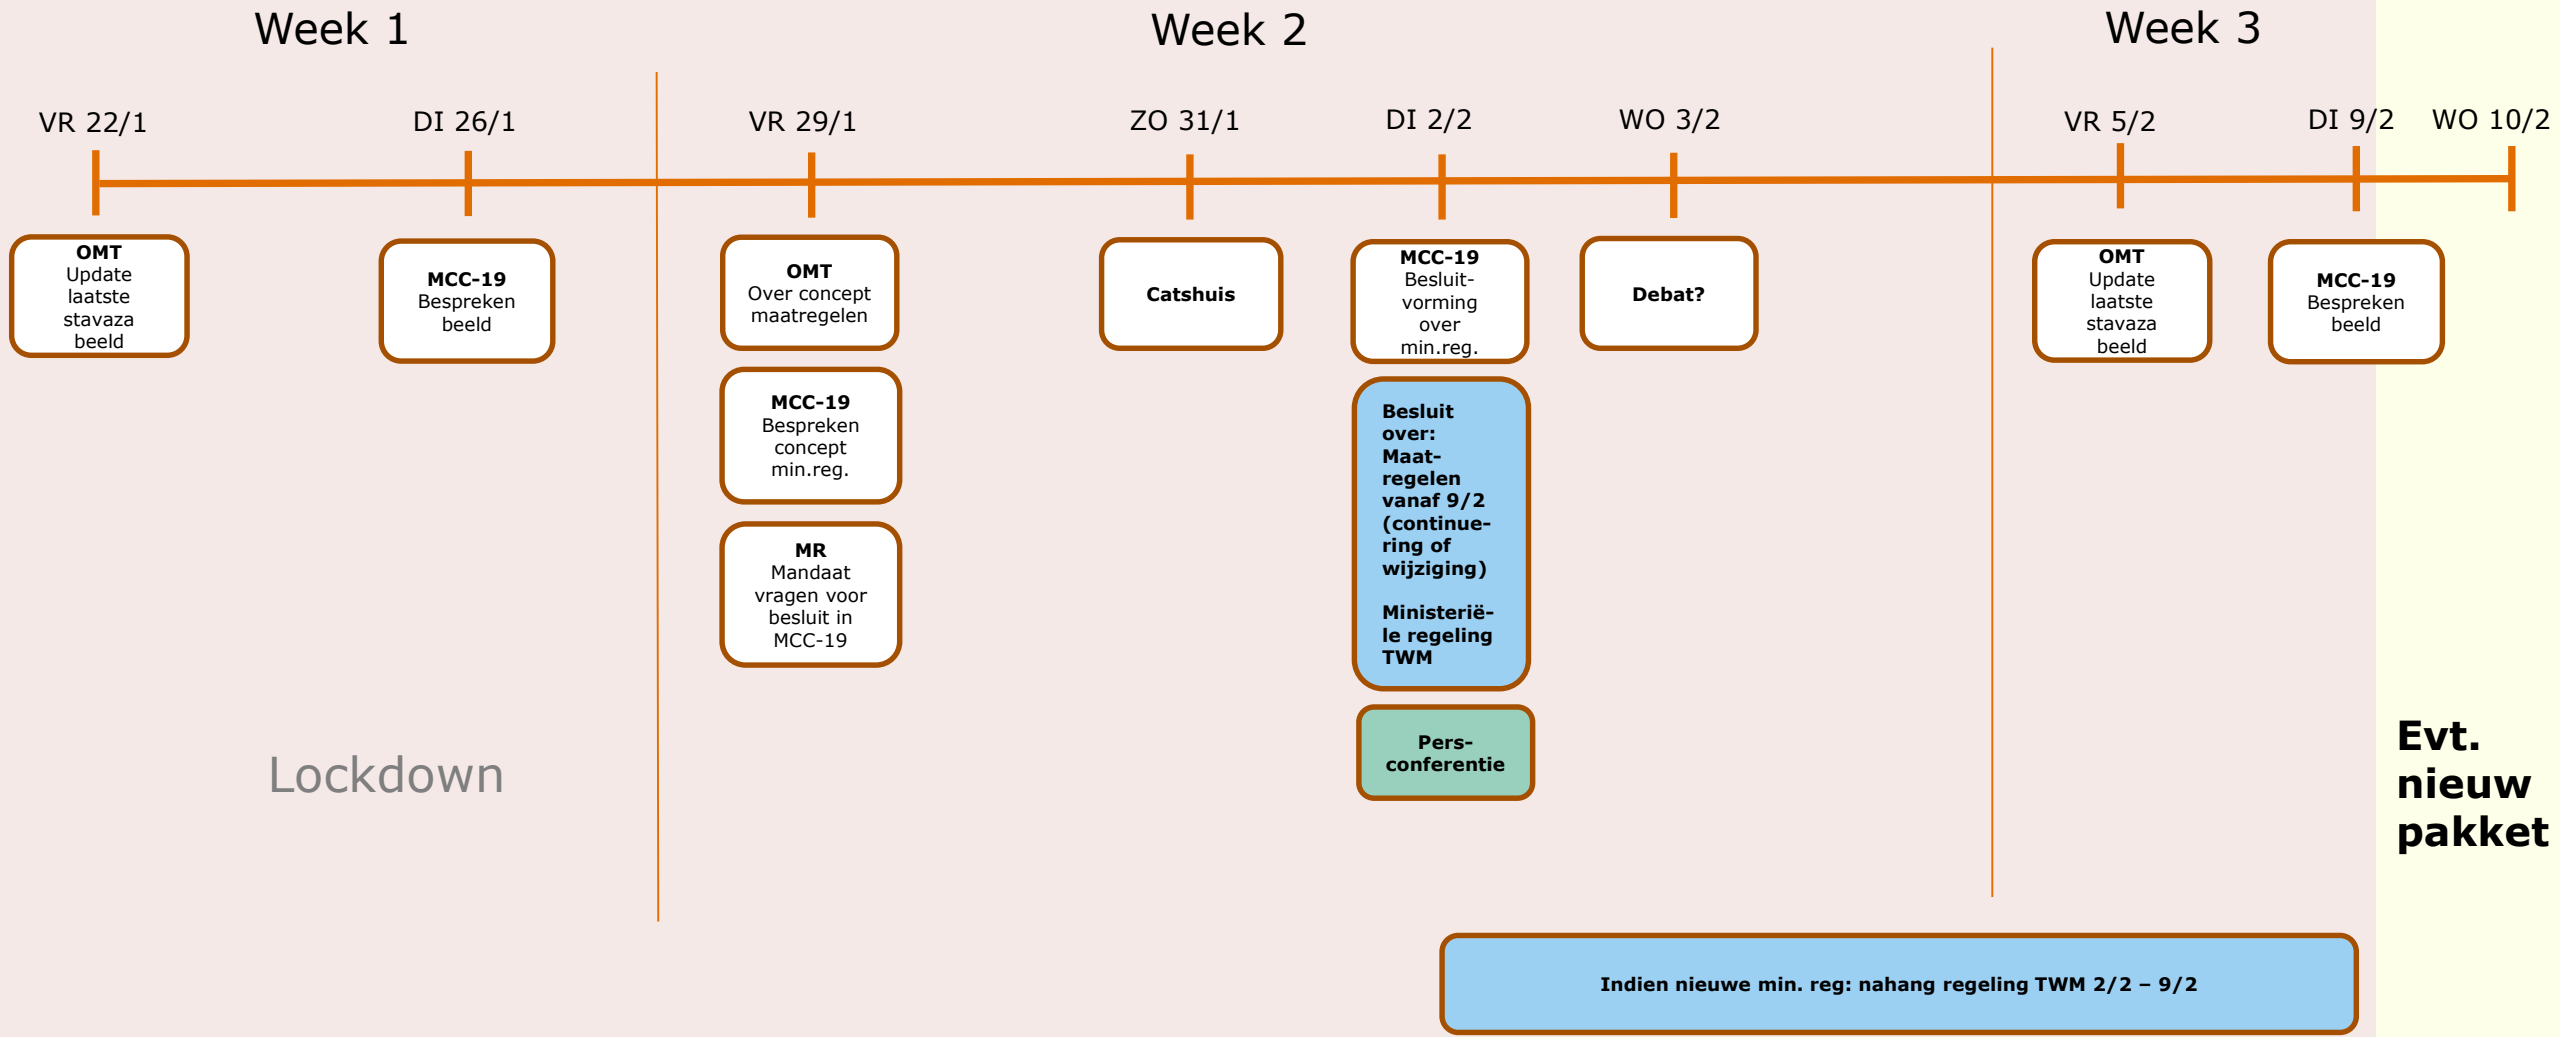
Week 1

Week 2

Week 3

VR 22/1

DI 26/1

VR 29/1

ZO 31/1

DI 2/2

WO 3/2

VR 5/2

DI 9/2

WO 10/2

**OMT** Update laatste stavaza beeld

**MCC-19** Bespreken beeld

**OMT** Over concept maatregelen

**MCC-19** Bespreken concept min.reg.

**MR** Mandaat vragen voor besluit in MCC-19

**Catshuis**

**MCC-19** Besluitvorming over min.reg.

**Besluit over: Maatregelen vanaf 9/2 (continuering of wijziging)**

**Ministeriële regeling TWM**

**Persconferentie**

**Debat?**

**OMT** Update laatste stavaza beeld

**MCC-19** Bespreken beeld

Lockdown

**Evt. nieuw pakket**

**Indien nieuwe min. reg: nahang regeling TWM 2/2 – 9/2**